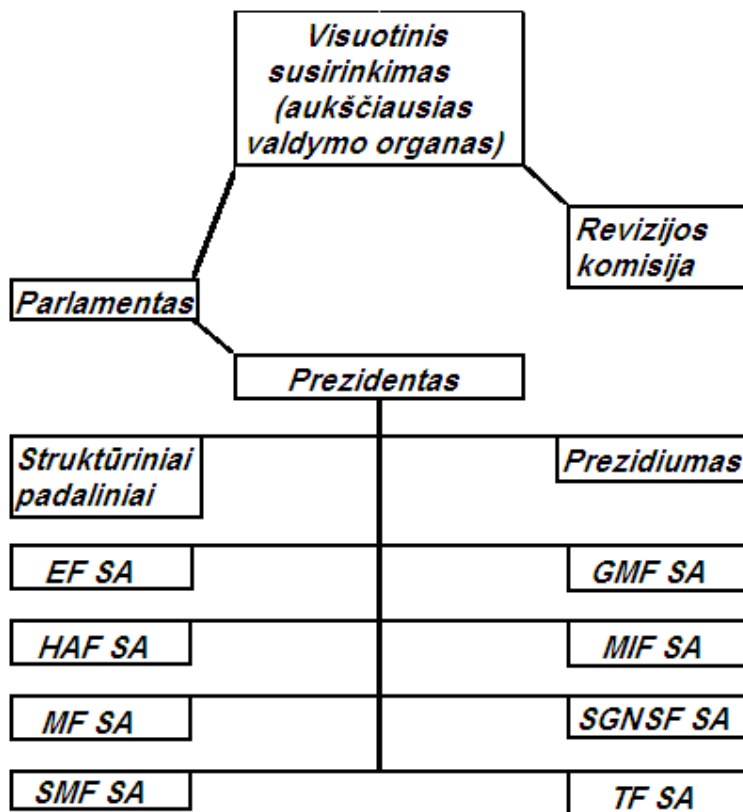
Visuotinis susirinkimas (aukščiausias valdymo organas)

Revizijos komisija

Parlamentas

Prezidentas

Struktūriniai padaliniai

Prezidiumas

EF SA

GMF SA

HAF SA

MIF SA

MF SA

SGNSF SA

SMF SA

TF SA